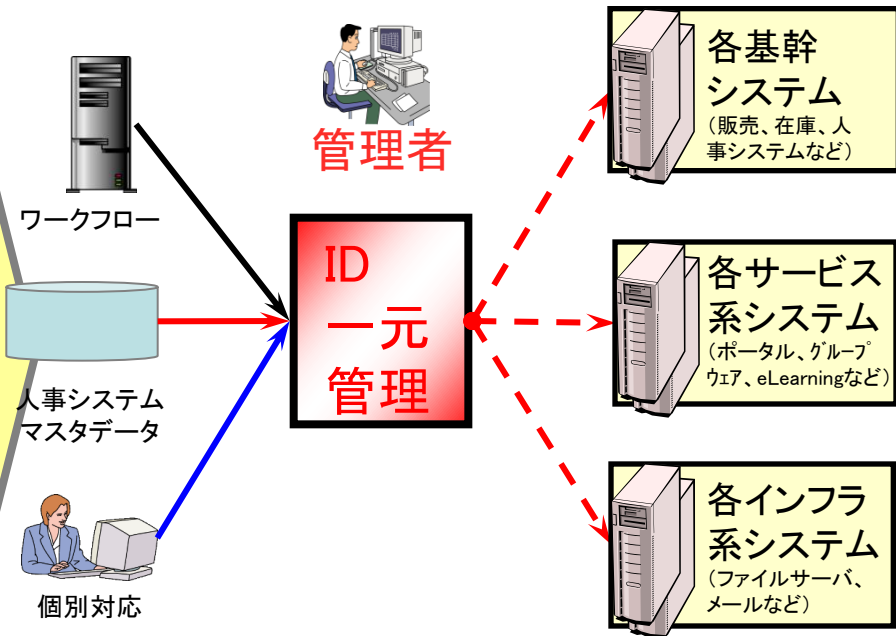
管理者

ワークフロー

人事システム
マスタデータ

個別対応

ID
一元
管理

各基幹
システム
（販売、在庫、人事システムなど）

各サービス
系システム
（ポータル、グループウェア、eLearningなど）

各インフラ
系システム
（ファイルサーバ、メールなど）